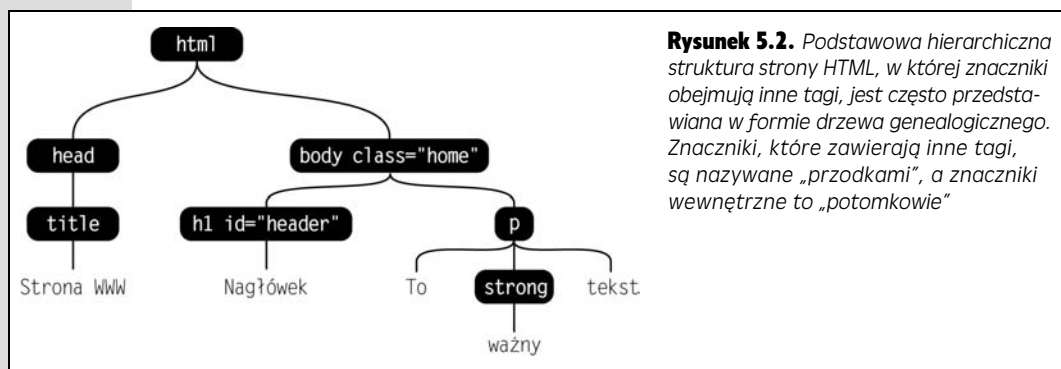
html

head

body class="home"

title

h1 id="header"

p

Strona WWW

Nagłówek

To

strong

tekst

ważny

**Rysunek 5.2.** *Podstawowa hierarchiczna struktura strony HTML, w której znaczniki obejmują inne tagi, jest często przedstawiana w formie drzewa genealogicznego. Znaczniki, które zawierają inne tagi, są nazywane „przodkami", a znaczniki wewnętrzne to „potomkowie"*